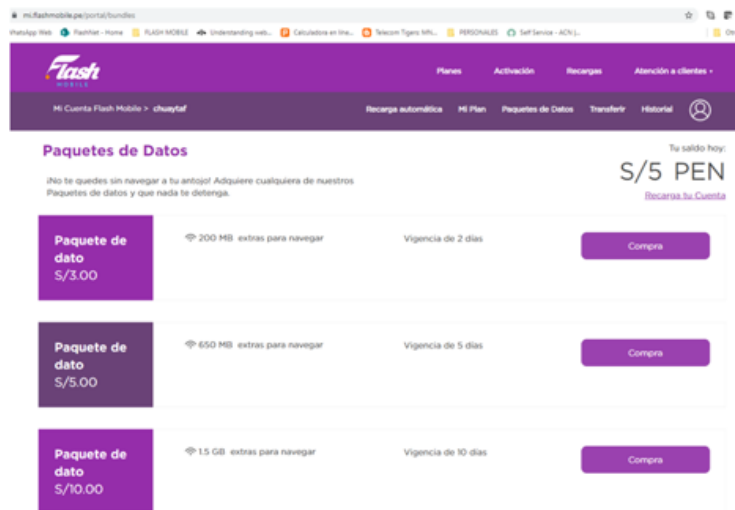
mi.flashmobile.pe/portal/bundles

hatsApp Web FlashNet - Home FLASH MOBILE Understanding web... Calculadora en línea... Telecom Tigers: Whi... PERSONALES Self Service - ACN |... Ot

Flash MOBILE

Planes Activación Recargas Atención a clientes

Mi Cuenta Flash Mobile > chuaytaf

Recarga automática Mi Plan Paquetes de Datos Transferir Historial

Paquetes de Datos

¡No te quedes sin navegar a tu antojo! Adquiere cualquiera de nuestros Paquetes de datos y que nada te detenga.

Tu saldo hoy:
S/5 PEN
Recarga tu Cuenta

Paquete de dato S/3.00

200 MB extras para navegar

Vigencia de 2 días

Compra

Paquete de dato S/5.00

650 MB extras para navegar

Vigencia de 5 días

Compra

Paquete de dato S/10.00

1.5 GB extras para navegar

Vigencia de 10 días

Compra